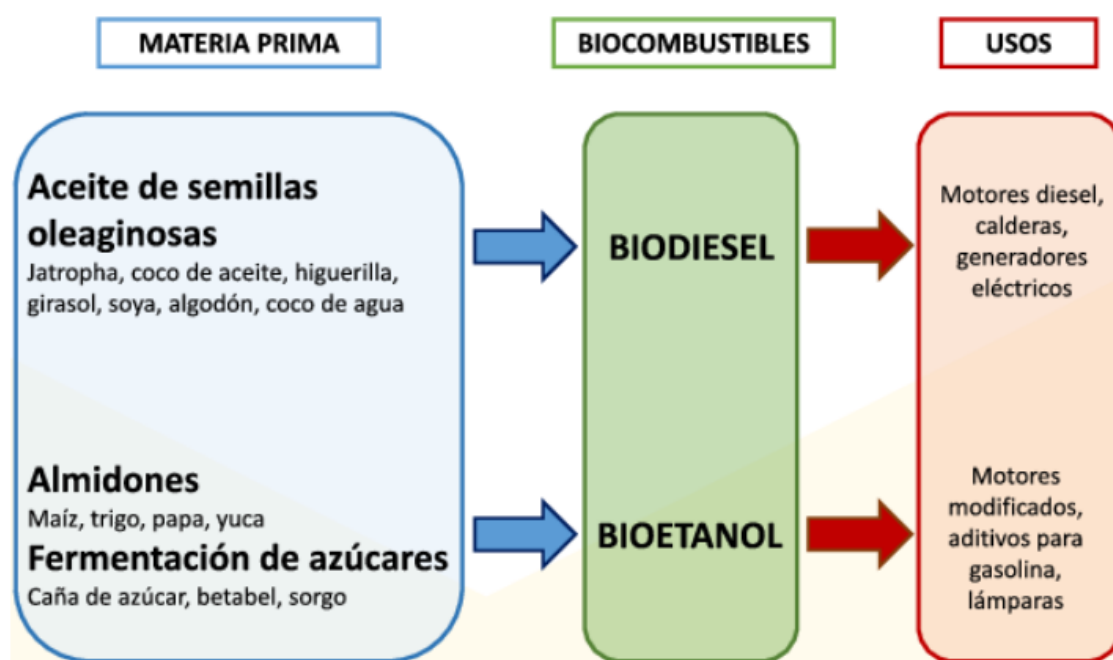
MATERIA PRIMA

BIOCOMBUSTIBLES

USOS

Aceite de semillas oleaginosas
Jatropha, coco de aceite, higuerilla, girasol, soya, algodón, coco de agua

BIODIESEL

Motores diesel, calderas, generadores eléctricos

Almidones
Maíz, trigo, papa, yuca
Fermentación de azúcares
Caña de azúcar, betabel, sorgo

BIOETANOL

Motores modificados, aditivos para gasolina, lámparas